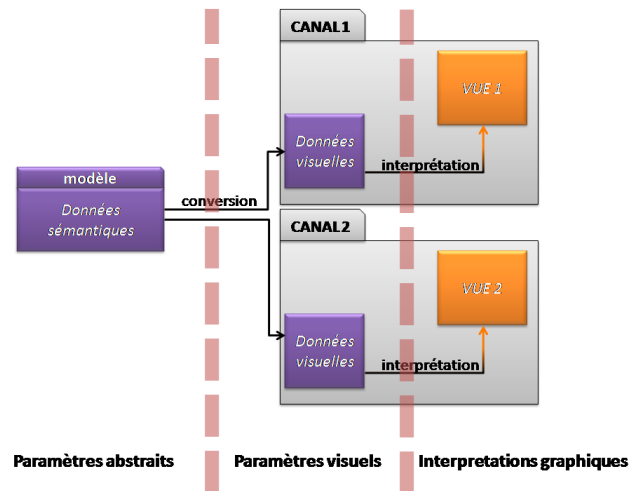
CANAL 1

VUE 1

Données visuelles

interprétation

modèle

Données sémantiques

conversion

CANAL 2

VUE 2

Données visuelles

interprétation

Paramètres abstraits

Paramètres visuels

Interpretations graphiques